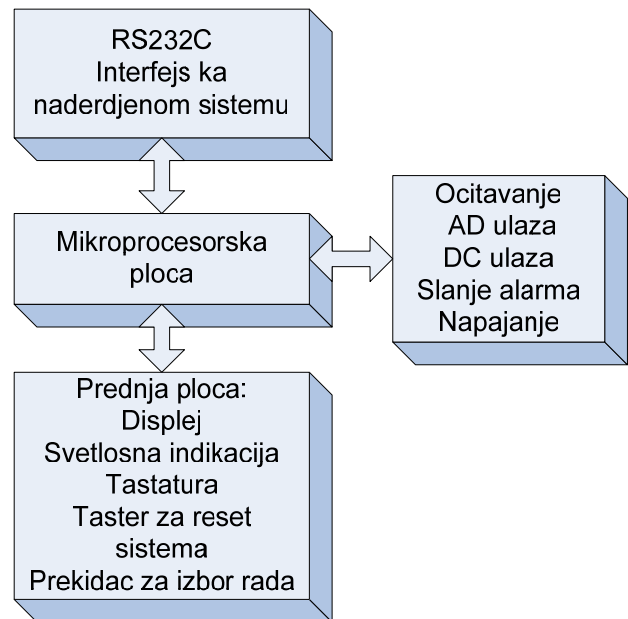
RS232C
Interfejs ka naderdjenom sistemu

Mikroprocesorska ploca

Ocitavanje
AD ulaza
DC ulaza
Slanje alarma
Napajanje

Prednja ploca:
Displej
Svetlosna indikacija
Tastatura
Taster za reset sistema
Prekidac za izbor rada